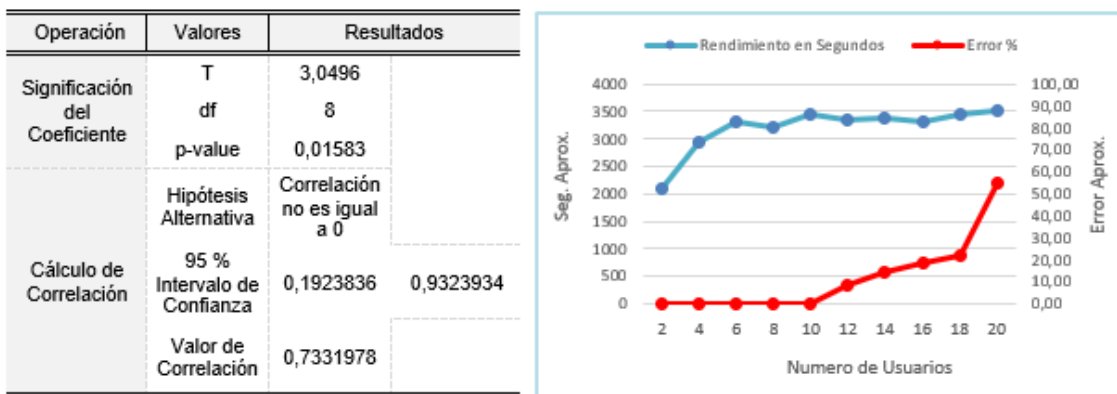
| Operación | Valores | Resultados | |
|---|---|---|---|
| Significación del Coeficiente | T | 3,0496 | |
| | df | 8 | |
| | p-value | 0,01583 | |
| Cálculo de Correlación | Hipótesis Alternativa | Correlación no es igual a 0 | |
| | 95 % Intervalo de Confianza | 0,1923836 | 0,9323934 |
| | Valor de Correlación | 0,7331978 | |

Rendimiento en Segundos
Error %

Seg. Aprox.
4000
3500
3000
2500
2000
1500
1000
500
0

Error Aprox.
100,00
90,00
80,00
70,00
60,00
50,00
40,00
30,00
20,00
10,00
0,00

2 4 6 8 10 12 14 16 18 20

Numero de Usuarios